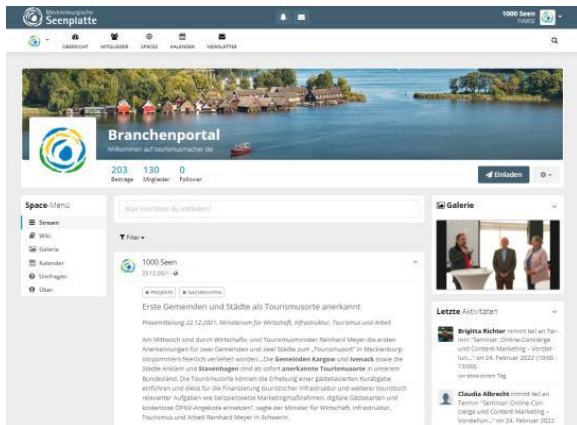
Mecklenburgische Seenplatte

1000 Seen

ÜBERSICHT MITGLIEDER SPACES KALENDER NEWSLETTER

Branchenportal

Willkommen auf tourismusmacher.de!

203 Beiträge 130 Mitglieder 0 Follower

Einladen

Space-Menü

Stream
Wiki
Galerie
Kalender
Umfragen
Über

Was möchtest du mitteilen?

Filter

1000 Seen
23.12.2021

PROJEKTE NACHRICHTEN

Erste Gemeinden und Städte als Tourismusorte anerkannt

Pressemitteilung 22.12.2021, Ministerium für Wirtschaft, Infrastruktur, Tourismus und Arbeit

Am Mittwoch sind durch Wirtschafts- und Tourismusminister Reinhard Meyer die ersten Anerkennungen für zwei Gemeinden und zwei Städte zum „Tourismusort" in Mecklenburg-Vorpommern feierlich verliehen worden. „Die Gemeinden Kargow und Ivenack sowie die Städte Anklam und Stavenhagen sind ab sofort anerkannte Tourismusorte in unserem Bundesland. Die Tourismusorte können die Erhebung einer gästebasierten Kurabgabe einführen und diese für die Finanzierung touristischer Infrastruktur und weiterer touristisch relevanter Aufgaben wie beispielsweise Marketingmaßnahmen, digitale Gästekarten und kostenlose ÖPNV-Angebote einsetzen", sagte der Minister für Wirtschaft, Infrastruktur, Tourismus und Arbeit Reinhard Meyer in Schwerin.

Galerie

Letzte Aktivitäten

Brigitta Richter nimmt teil an Termin "Seminar: Online-Concierge und Content-Marketing - Vorstellun..." on 24. Februar 2022 (10:00 - 13:00).
vor etwa einem Tag

Claudia Albrecht nimmt teil an Termin "Seminar: Online-Concierge und Content-Marketing - Vorstellun..." on 24. Februar 2022